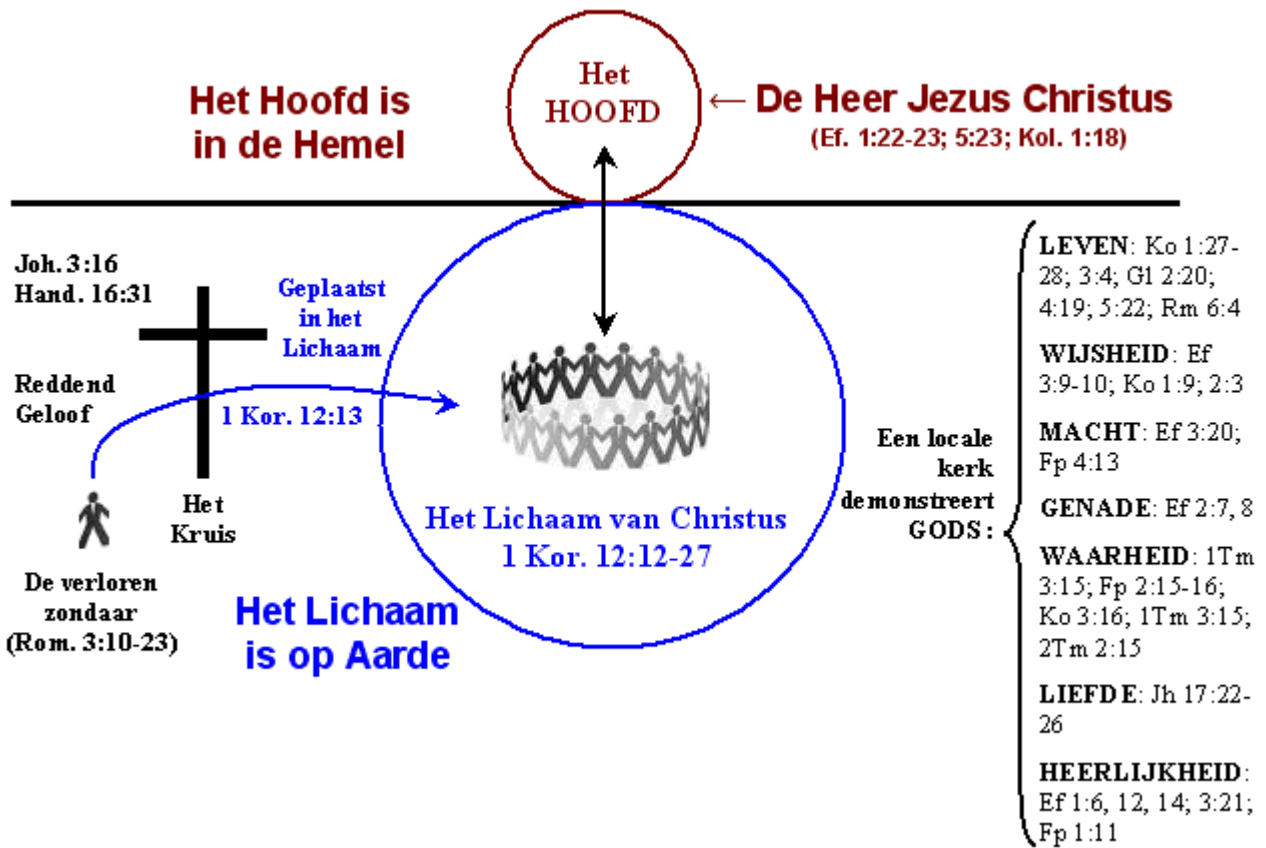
Het Hoofd is in de Hemel

Het HOOFD

← De Heer Jezus Christus
(Ef. 1:22-23; 5:23; Kol. 1:18)

Joh. 3:16
Hand. 16:31

Geplaatst in het Lichaam

Reddend Geloof

1 Kor. 12:13

Het Kruis

De verloren zondaar (Rom. 3:10-23)

Het Lichaam van Christus
1 Kor. 12:12-27

Het Lichaam is op Aarde

Een locale kerk demonstreert GODS:

LEVEN: Ko 1:27-28; 3:4; Gl 2:20; 4:19; 5:22; Rm 6:4

WIJSHEID: Ef 3:9-10; Ko 1:9; 2:3

MACHT: Ef 3:20; Fp 4:13

GENADE: Ef 2:7, 8

WAARHEID: 1Tm 3:15; Fp 2:15-16; Ko 3:16; 1Tm 3:15; 2Tm 2:15

LIEFDE: Jh 17:22-26

HEERLIJKHEID: Ef 1:6, 12, 14; 3:21; Fp 1:11